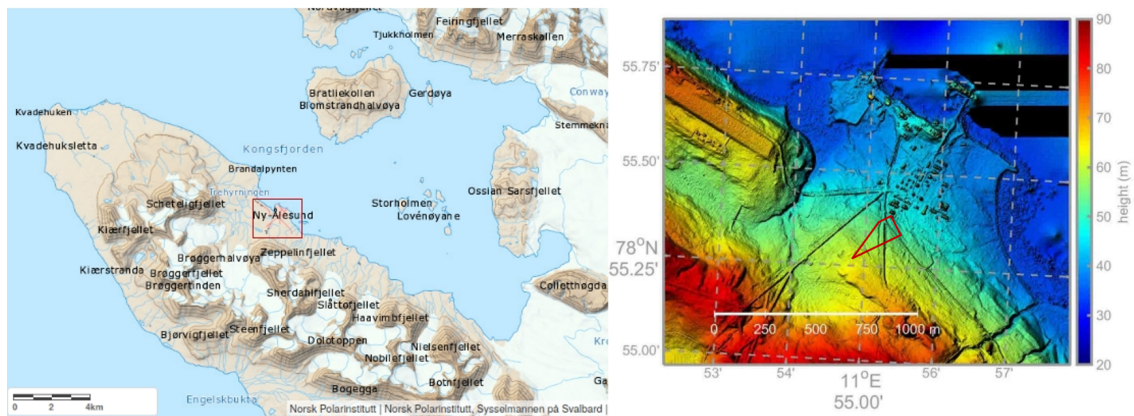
Feiringfjellet
Tjukkholmen
Merraskollen
Bratliekollen
Blomstrandhalvøya
Gerdøya
Conway
Kvadehuken
Stemmekna
Kvadehuksletta
Kongsfjorden
Brandalpynten
Trehyrningen
Ossian Sarsfjellet
Scheteligfjellet
Ny-Ålesund
Storholmen
Lovénøyane
Kiærfjellet
Zeppelinfjellet
Brøggerhalvøya
Kiærstranda
Brøggerfjellet
Brøggertinden
Sherdahlfjellet
Slåttofjellet
Collettthøgda
Haavimbfjellet
Steenfjellet
Bjørvigfjellet
Dolotoppen
Nielsenfjellet
Nobilefjellet
Bogegga
Bothfjellet
Engelskbukta
Ga
0 2 4km
Norsk Polarinstitutt | Norsk Polarinstitutt, Sysselmannen på Svalbard |

55.75'
55.50'
78°N
55.25'
55.00'
0 250 500 750 1000 m
53' 54' 11°E 56' 57'
55.00'
90
80
70
60
50
40
30
20
height (m)